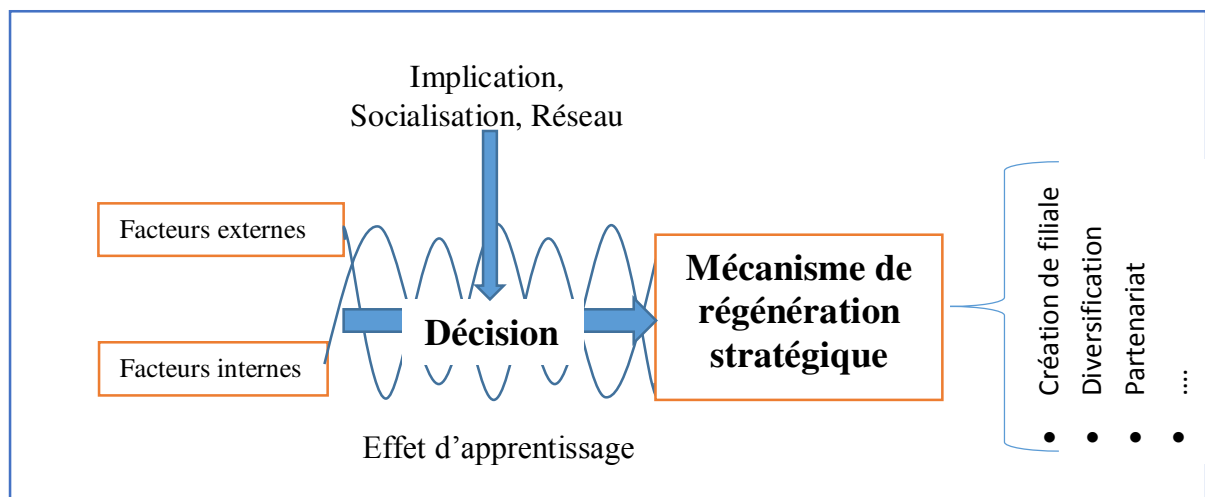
Implication, Socialisation, Réseau

Facteurs externes

Facteurs internes

Décision

Mécanisme de régénération stratégique

Effet d'apprentissage

• Création de filiale
• Diversification
• Partenariat
• ...